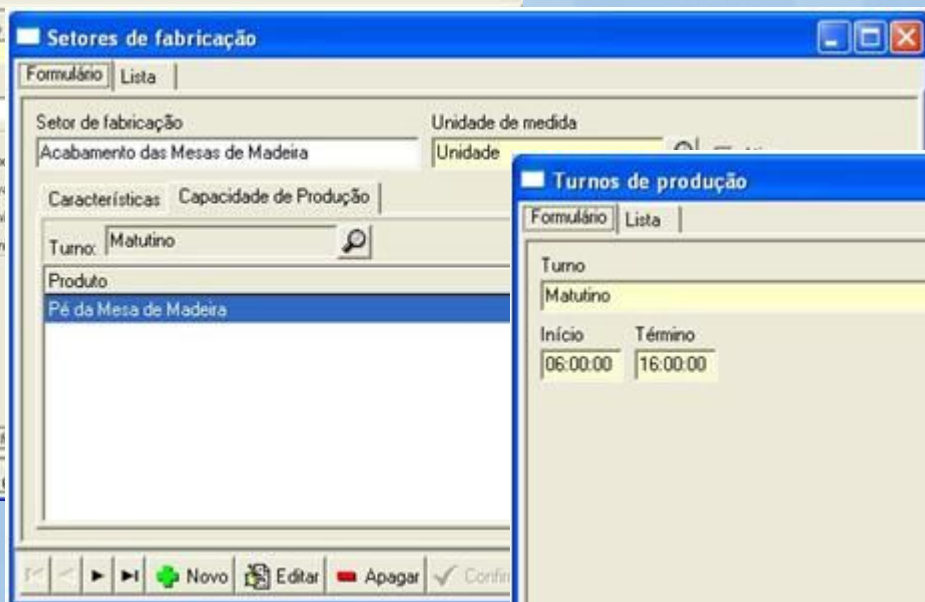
Setores de fabricação

Formulário | Lista

Setor de fabricação
Acabamento das Mesas de Madeira

Unidade de medida
Unidade

Características | Capacidade de Produção

Turno: Matutino

Produto
Pé da Mesa de Madeira

Novo | Editar | Apagar | Confi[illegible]

Turnos de produção

Formulário | Lista

Turno
Matutino

Início
06:00:00

Término
16:00:00